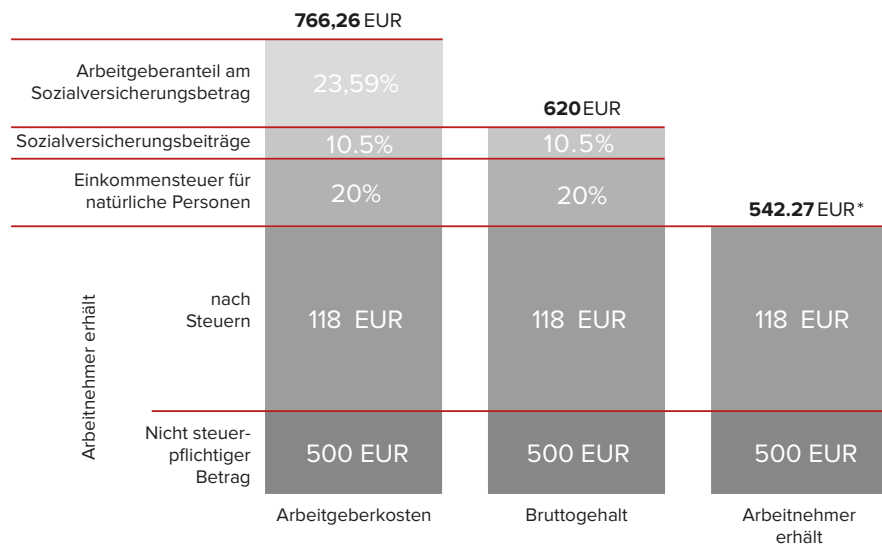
766,26 EUR

Arbeitgeberanteil am Sozialversicherungsbetrag

23,59%

620 EUR

Sozialversicherungsbeiträge

10.5%

10.5%

Einkommensteuer für natürliche Personen

20%

20%

542.27 EUR*

Arbeitnehmer erhält

nach Steuern

118 EUR

118 EUR

118 EUR

Nicht steuerpflichtiger Betrag

500 EUR

500 EUR

500 EUR

Arbeitgeberkosten

Bruttogehalt

Arbeitnehmer erhält